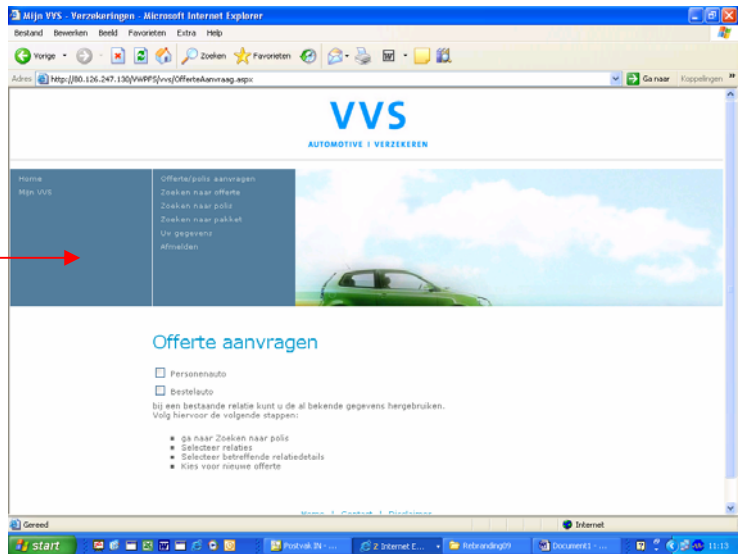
Mijn VVS - Verzekeringen - Microsoft Internet Explorer

Bestand Bewerken Beeld Favorieten Extra Help

Vorige Zoeken Favorieten

Adres http://80.126.247.130/VWPPS/vvs/OfferteAanvraag.aspx Ga naar Koppelingen

VVS
AUTOMOTIVE | VERZEKEREN

Home
Mijn VVS

Offerte/polis aanvragen
Zoeken naar offerte
Zoeken naar polis
Zoeken naar pakket
Uw gegevens
Afmelden

Offerte aanvragen

Personenauto

Bestelauto

bij een bestaande relatie kunt u de al bekende gegevens hergebruiken.
Volg hiervoor de volgende stappen:

- ga naar Zoeken naar polis
- Selecteer relaties
- Selecteer betreffende relatiedetails
- Kies voor nieuwe offerte

Home | Contact | Disclaimer

Gereed Internet

start Postvak IN - ... 2 Internet E... Rebranding09 Document1 - ... 11:13